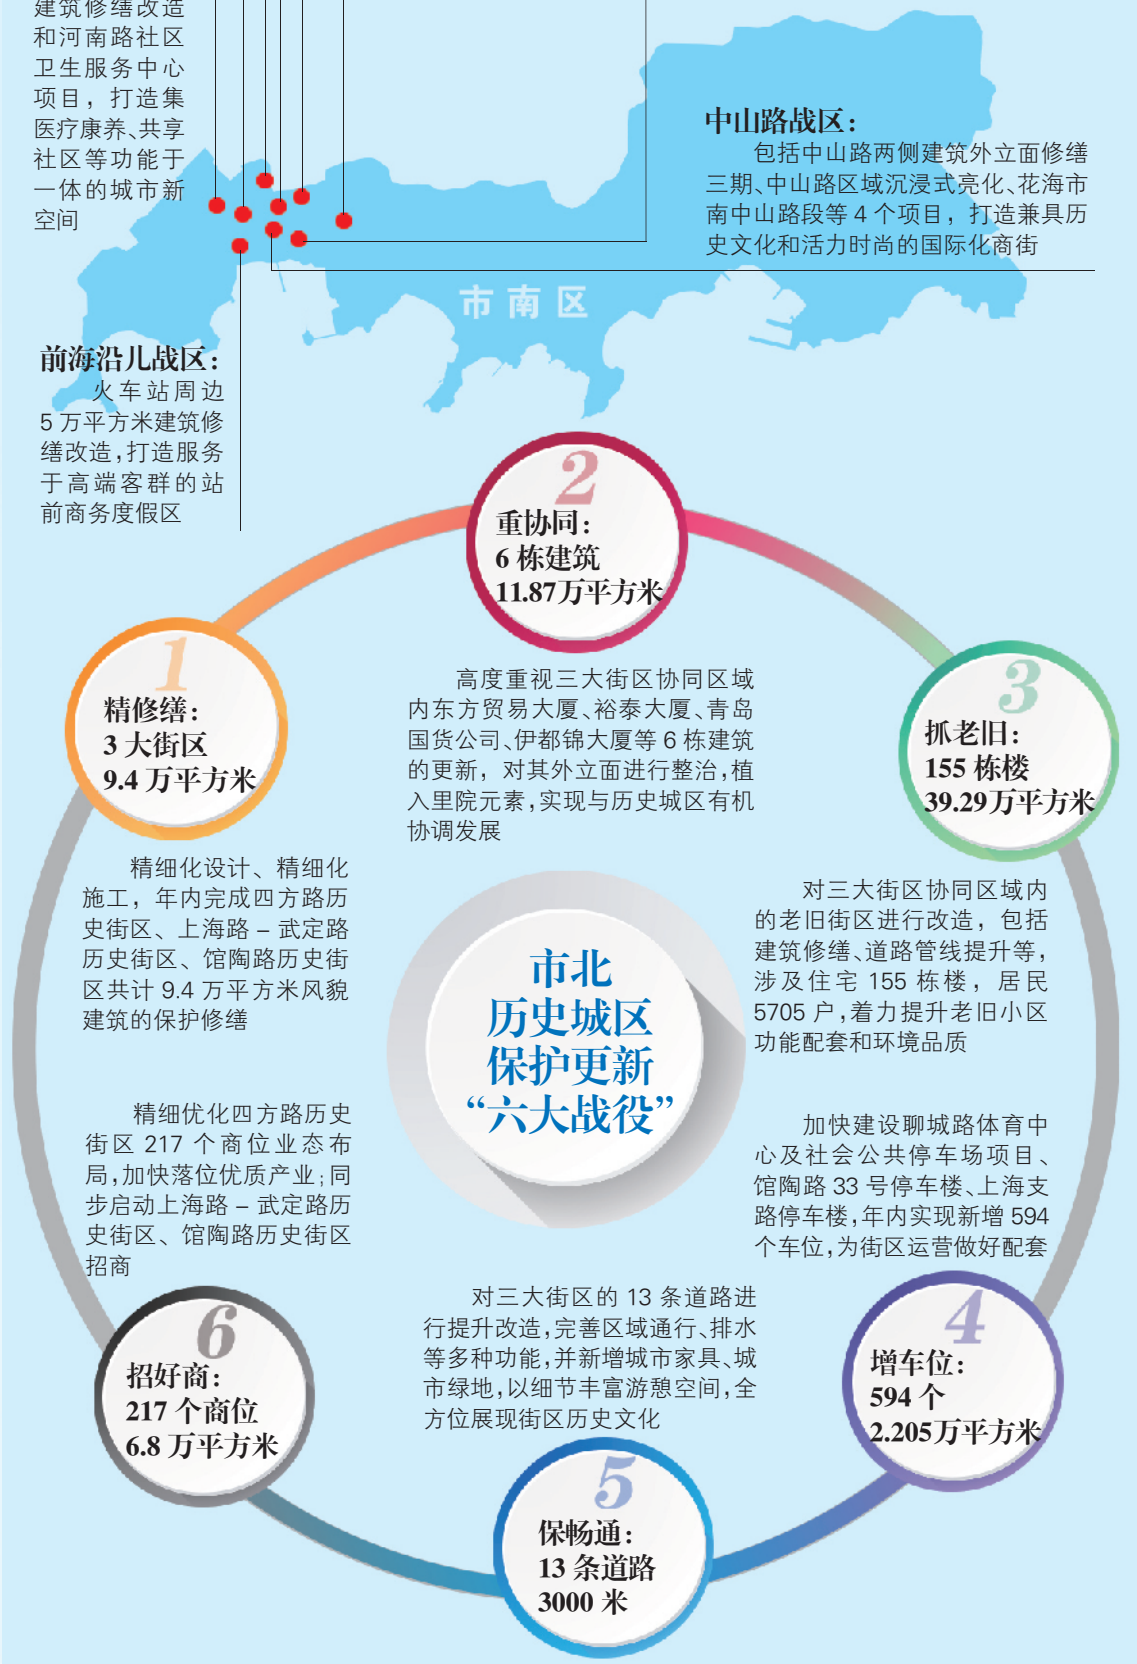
建筑修缮改造和河南路社区卫生服务中心项目，打造集医疗康养、共享社区等功能于一体的城市新空间

中山路战区：
包括中山路两侧建筑外立面修缮三期、中山路区域沉浸式亮化、花海市南中山路段等 4 个项目，打造兼具历史文化和活力时尚的国际化商街

市南区

前海沿儿战区：
火车站周边 5 万平方米建筑修缮改造，打造服务于高端客群的站前商务度假区

2
重协同：
6 栋建筑
11.87万平方米

高度重视三大街区协同区域内东方贸易大厦、裕泰大厦、青岛国货公司、伊都锦大厦等 6 栋建筑的更新，对其外立面进行整治，植入里院元素，实现与历史城区有机协调发展

1
精修缮：
3 大街区
9.4 万平方米

精细化设计、精细化施工，年内完成四方路历史街区、上海路－武定路历史街区、馆陶路历史街区共计 9.4 万平方米风貌建筑的保护修缮

3
抓老旧：
155 栋楼
39.29万平方米

对三大街区协同区域内的老旧街区进行改造，包括建筑修缮、道路管线提升等，涉及住宅 155 栋楼，居民 5705 户，着力提升老旧小区功能配套和环境品质

市北
历史城区
保护更新
“六大战役”

精细优化四方路历史街区 217 个商位业态布局，加快落位优质产业；同步启动上海路－武定路历史街区、馆陶路历史街区招商

加快建设聊城路体育中心及社会公共停车场项目、馆陶路 33 号停车楼、上海支路停车楼，年内实现新增 594 个车位，为街区运营做好配套

6
招好商：
217 个商位
6.8 万平方米

对三大街区的 13 条道路进行提升改造，完善区域通行、排水等多种功能，并新增城市家具、城市绿地，以细节丰富游憩空间，全方位展现街区历史文化

4
增车位：
594 个
2.205万平方米

5
保畅通：
13 条道路
3000 米